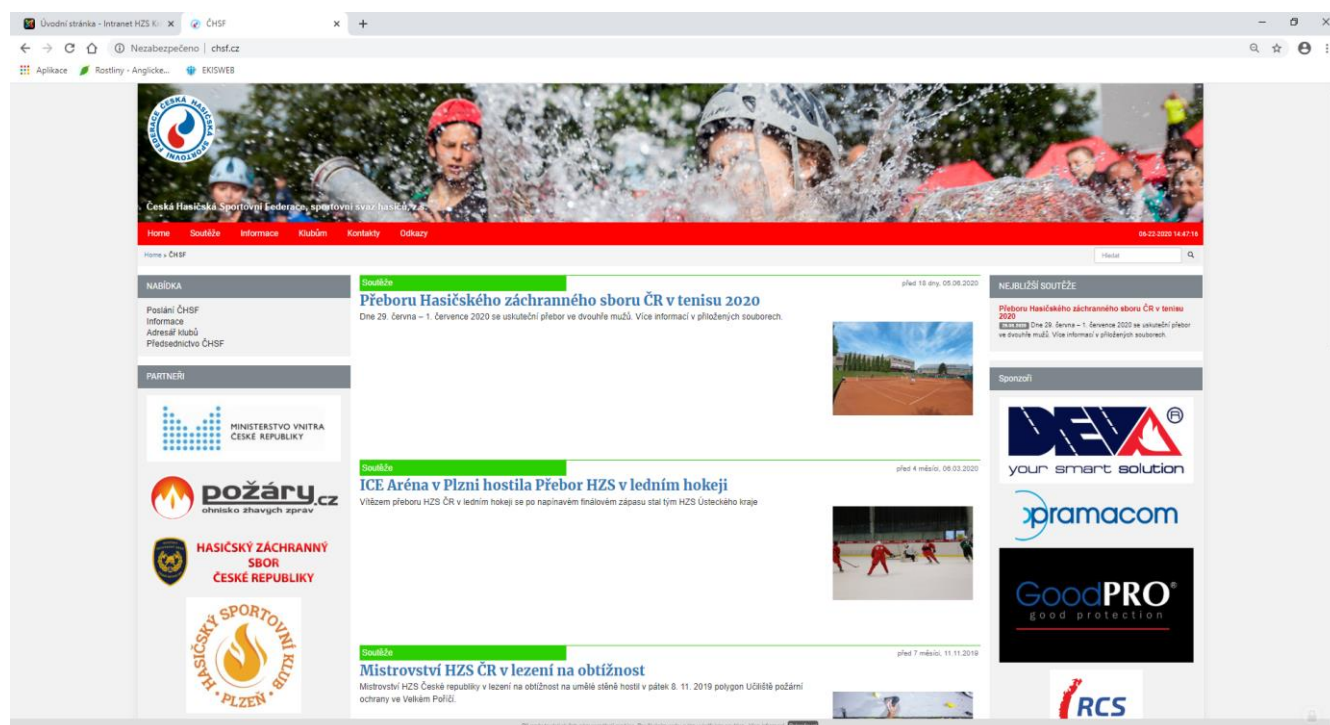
Úvodní stránka - Intranet HZS K ×　ČHSF ×　+

Nezabezpečeno | chsf.cz

Aplikace　Rostliny - Anglicke...　EKISWEB

ČESKÁ HASIČSKÁ SPORTOVNÍ FEDERACE

Česká Hasičská Sportovní Federace, sportovní svaz hasičů, z.s.

Home　Soutěže　Informace　Klubům　Kontakty　Odkazy　06-22-2020 14:47:16

Home » ČHSF

Hledat

NABÍDKA

Poslání ČHSF
Informace
Adresář klubů
Předsednictvo ČHSF

PARTNEŘI

MINISTERSTVO VNITRA ČESKÉ REPUBLIKY

požáry.cz ohnisko žhavých zpráv

HASIČSKÝ ZÁCHRANNÝ SBOR ČESKÉ REPUBLIKY

HASIČSKÝ SPORTOVNÍ KLUB PLZEŇ

Soutěže　před 18 dny, 05.06.2020

Přeboru Hasičského záchranného sboru ČR v tenisu 2020

Dne 29. června – 1. července 2020 se uskuteční přebor ve dvouhře mužů. Více informací v přiložených souborech.

Soutěže　před 4 měsíci, 06.03.2020

ICE Aréna v Plzni hostila Přebor HZS v ledním hokeji

Vítězem přeboru HZS ČR v ledním hokeji se po napínavém finálovém zápasu stal tým HZS Ústeckého kraje

Soutěže　před 7 měsíci, 11.11.2019

Mistrovství HZS ČR v lezení na obtížnost

Mistrovství HZS České republiky v lezení na obtížnost na umělé stěně hostil v pátek 8. 11. 2019 polygon Učiliště požární ochrany ve Velkém Poříčí.

NEJBLIŽŠÍ SOUTĚŽE

Přeboru Hasičského záchranného sboru ČR v tenisu 2020

29.06.2020 Dne 29. června – 1. července 2020 se uskuteční přebor ve dvouhře mužů. Více informací v přiložených souborech.

Sponzoři

DEVA® your smart solution

pramacom

GoodPRO® good protection

RCS